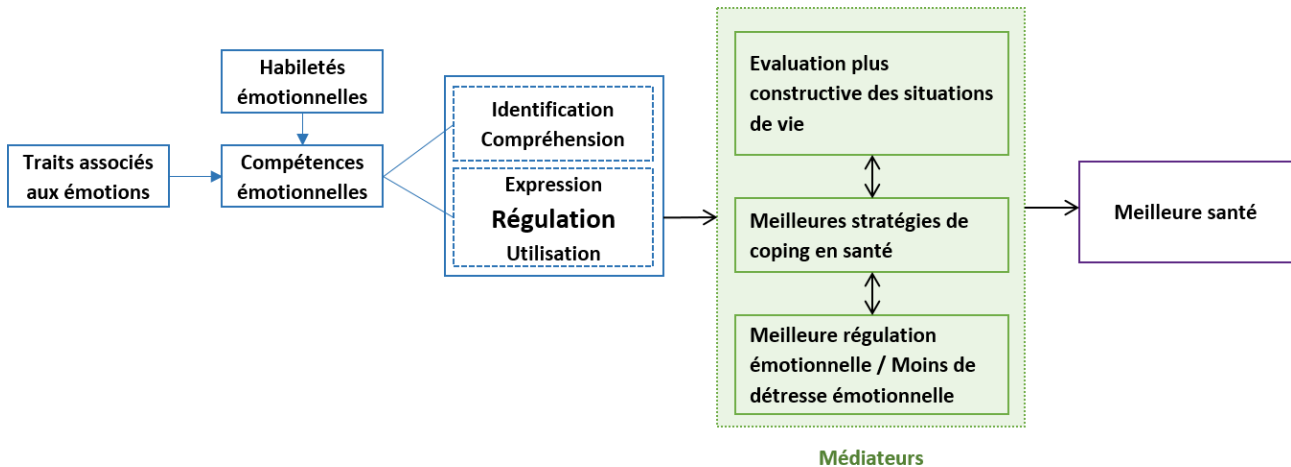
Habiletés émotionnelles

Traits associés aux émotions

Compétences émotionnelles

Identification
Compréhension

Expression
Régulation
Utilisation

Evaluation plus constructive des situations de vie

Meilleures stratégies de coping en santé

Meilleure régulation émotionnelle / Moins de détresse émotionnelle

Médiateurs

Meilleure santé